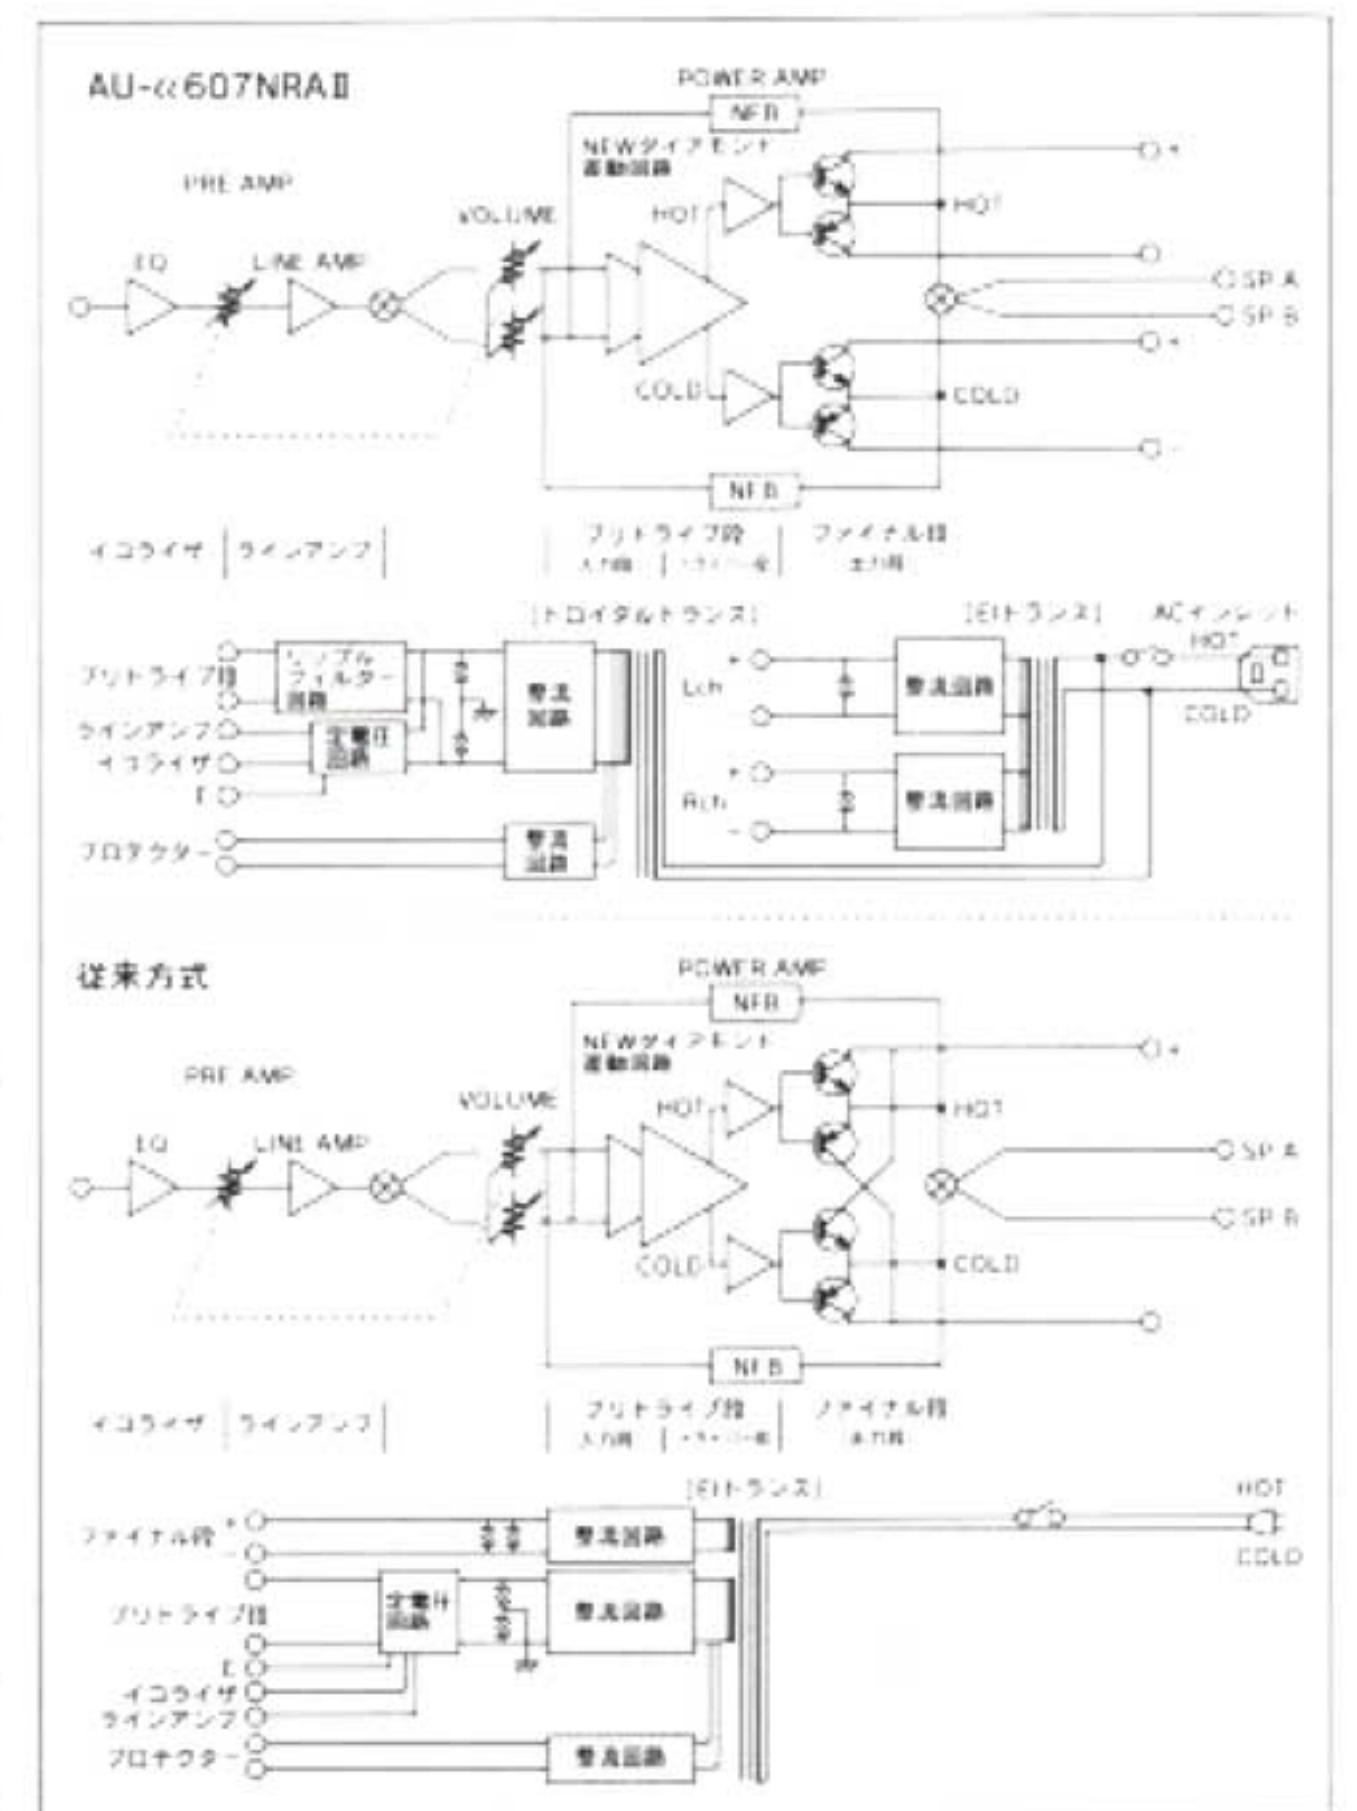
AU-α607NRAII

POWER AMP
NFB
NEWダイアモンド
差動回路
PRE AMP
VOLUME
HOT
+
HOT
EQ
LINE AMP
SP A
SP B
+
COLD
COLD
-
NFB
イコライザ
ラインアンプ
プリドライブ段
入力段
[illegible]
ファイナル段
出力段

[トロイダルトランス]
[EIトランス]
ACインレット
HOT
プリドライブ段
リップルフィルター回路
整流回路
Lch
+
-
整流回路
COLD
ラインアンプ
定電圧回路
イコライザ
E
Rch
+
-
整流回路
プロテクター
整流回路

従来方式

POWER AMP
NFB
NEWダイアモンド
差動回路
PRE AMP
VOLUME
HOT
+
HOT
EQ
LINE AMP
SP A
SP B
COLD
COLD
NFB
イコライザ
ラインアンプ
プリドライブ段
入力段
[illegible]
ファイナル段
出力段

[EIトランス]
HOT
ファイナル段
+
-
整流回路
COLD
プリドライブ段
定電圧回路
整流回路
E
イコライザ
ラインアンプ
プロテクター
整流回路